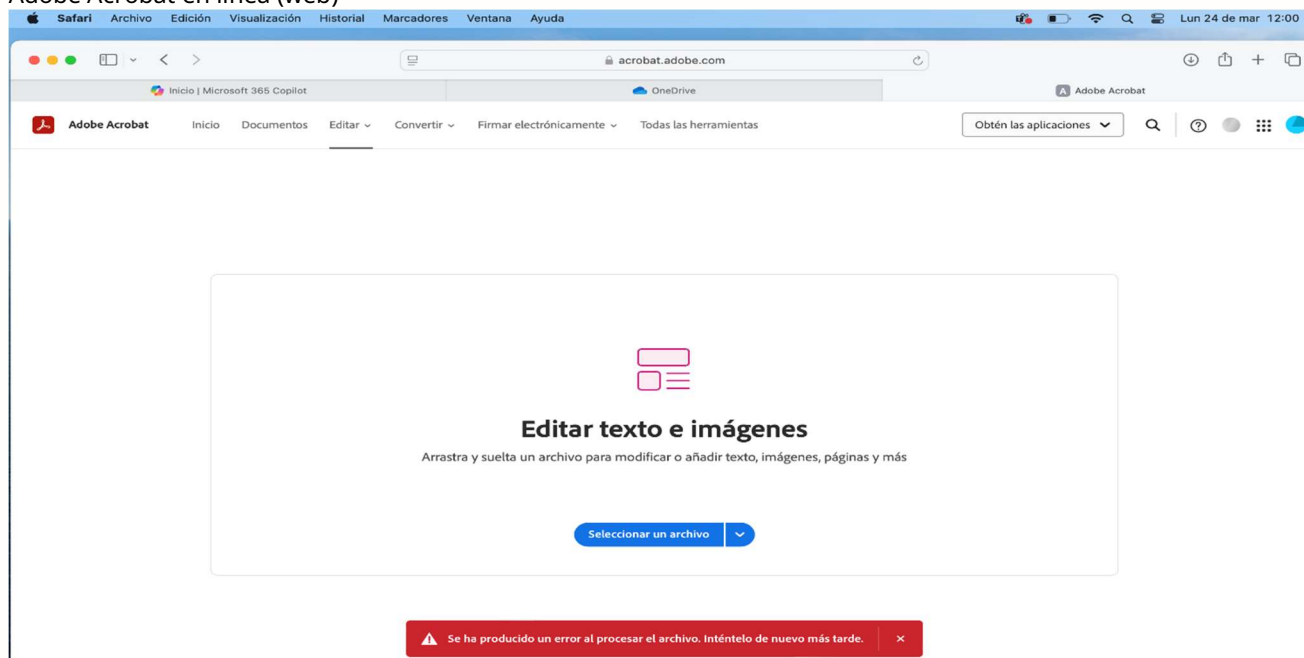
Adobe Acrobat en línea (web)

Safari Archivo Edición Visualización Historial Marcadores Ventana Ayuda

Lun 24 de mar 12:00

acrobat.adobe.com

Inicio | Microsoft 365 Copilot

OneDrive

Adobe Acrobat

Adobe Acrobat Inicio Documentos Editar Convertir Firmar electrónicamente Todas las herramientas

Obtén las aplicaciones

Editar texto e imágenes

Arrastra y suelta un archivo para modificar o añadir texto, imágenes, páginas y más

Seleccionar un archivo

Se ha producido un error al procesar el archivo. Inténtelo de nuevo más tarde.